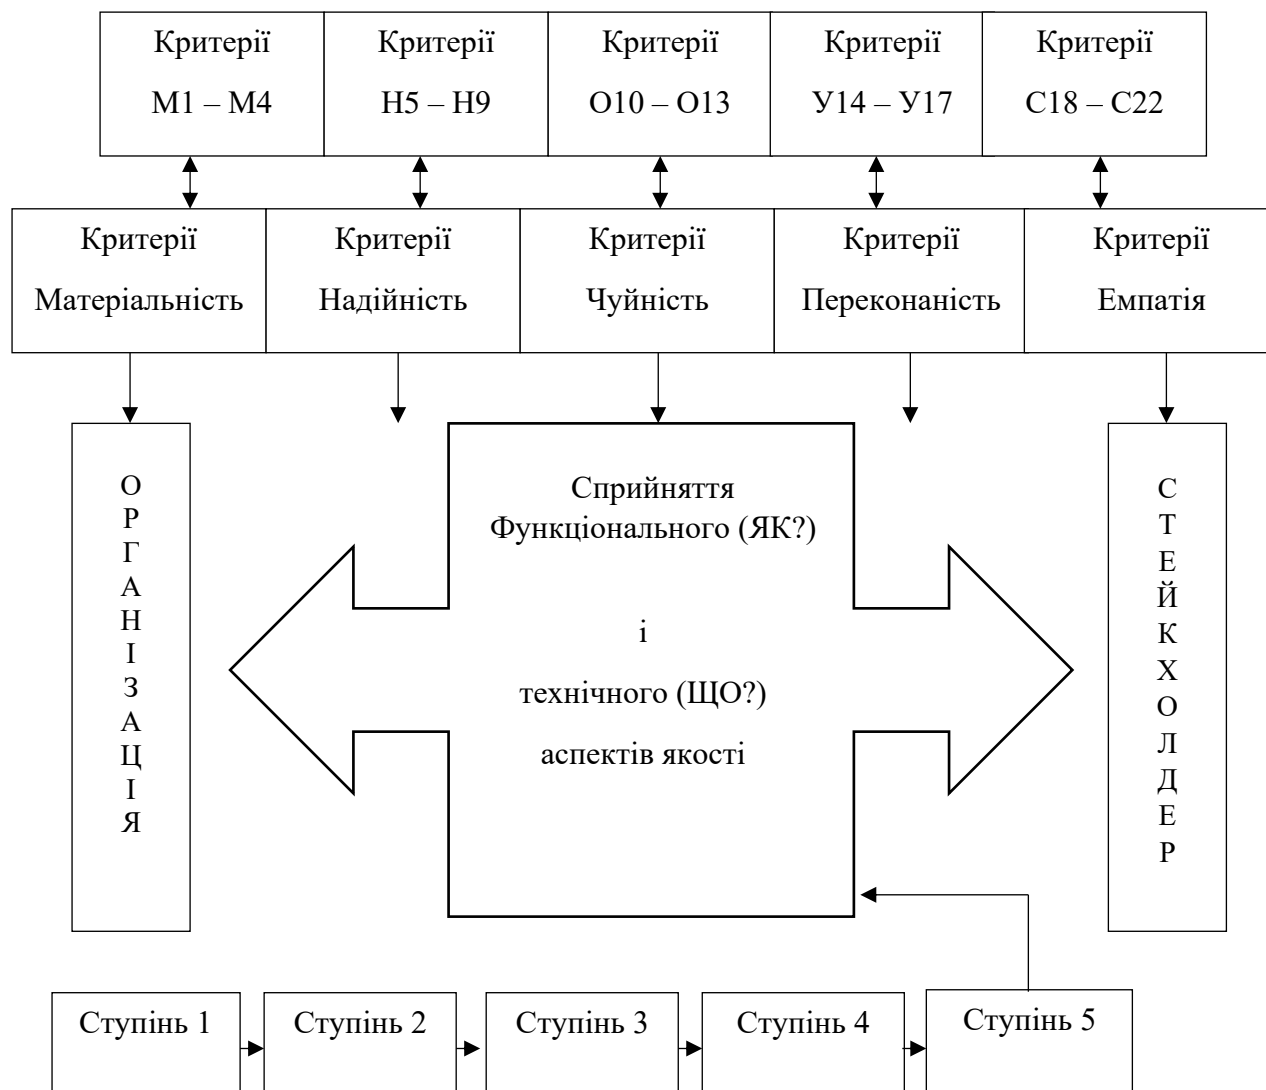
Критерії М1 – М4

Критерії Н5 – Н9

Критерії О10 – О13

Критерії У14 – У17

Критерії С18 – С22

Критерії Матеріальність

Критерії Надійність

Критерії Чуйність

Критерії Переконаність

Критерії Емпатія

О Р Г А Н І З А Ц І Я

Сприйняття Функціонального (ЯК?)

і

технічного (ЩО?) аспектів якості

С Т Е Й К Х О Л Д Е Р

Ступінь 1

Ступінь 2

Ступінь 3

Ступінь 4

Ступінь 5